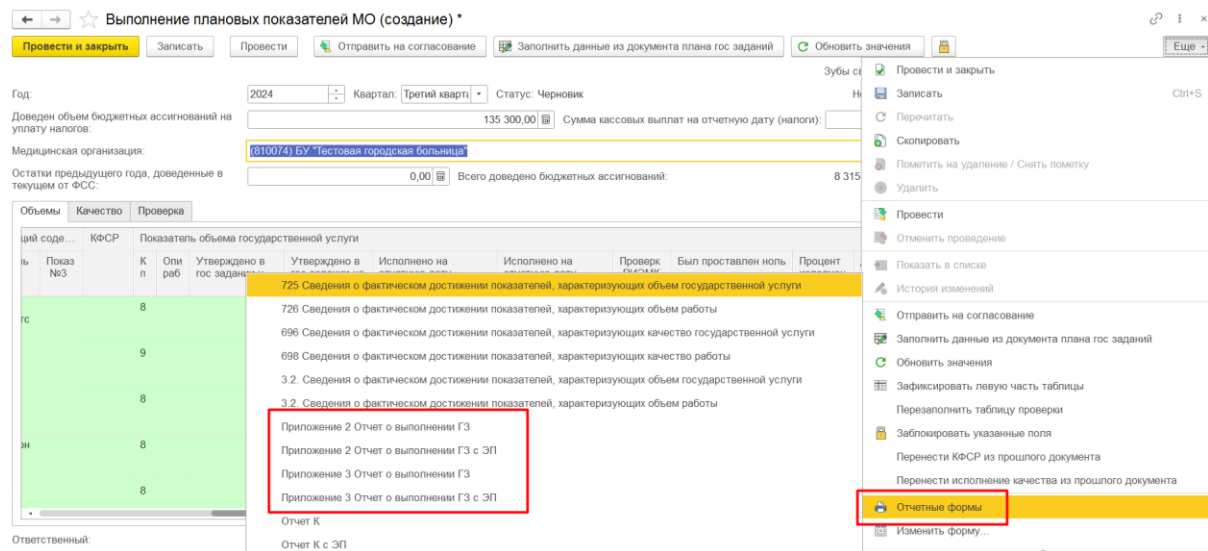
Выполнение плановых показателей МО (создание) *

Провести и закрыть | Записать | Провести | Отправить на согласование | Заполнить данные из документа плана гос заданий | Обновить значения | Еще

Зубы с

Год: 2024 Квартал: Третий кварта Статус: Черновик

Доведен объем бюджетных ассигнований на уплату налогов: 135 300,00 Сумма кассовых выплат на отчетную дату (налоги):

Медицинская организация: (810074) БУ "Тестовая городская больница"

Остатки предыдущего года, доведенные в текущем от ФСС: 0,00 Всего доведено бюджетных ассигнований: 8 315

Объемы | Качество | Проверка

ций соде... | КФСР | Показатель объема государственной услуги

ь | Показ №3 | К п | Опи раб | Утверждено в гос задании | Утверждено в | Исполнено на | Исполнено на | Проверк | Был проставлен ноль | Процент

8
гс
9
8
он
8
8

Ответственный:

725 Сведения о фактическом достижении показателей, характеризующих объем государственной услуги
726 Сведения о фактическом достижении показателей, характеризующих объем работы
696 Сведения о фактическом достижении показателей, характеризующих качество государственной услуги
698 Сведения о фактическом достижении показателей, характеризующих качество работы
3.2. Сведения о фактическом достижении показателей, характеризующих объем государственной услуги
3.2. Сведения о фактическом достижении показателей, характеризующих объем работы
Приложение 2 Отчет о выполнении ГЗ
Приложение 2 Отчет о выполнении ГЗ с ЭП
Приложение 3 Отчет о выполнении ГЗ
Приложение 3 Отчет о выполнении ГЗ с ЭП
Отчет К
Отчет К с ЭП

Провести и закрыть
Записать Ctrl+S
Перечитать
Скопировать
Пометить на удаление / Снять пометку
Удалить
Провести
Отменить проведение
Показать в списке
История изменений
Отправить на согласование
Заполнить данные из документа плана гос заданий
Обновить значения
Зафиксировать левую часть таблицы
Перезаполнить таблицу проверки
Заблокировать указанные поля
Перенести КФСР из прошлого документа
Перенести исполнение качества из прошлого документа
Отчетные формы
Изменить форму...